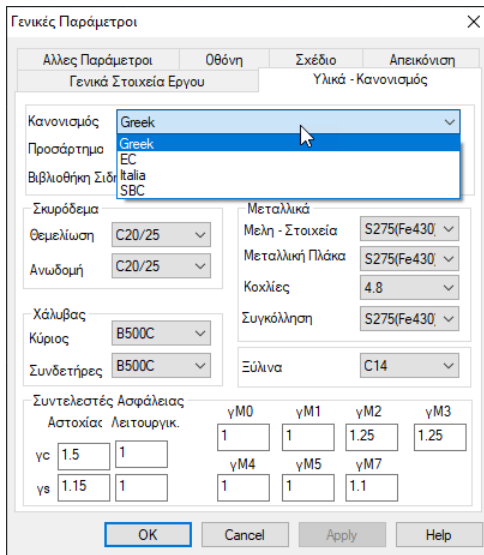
Γενικές Παράμετροι

Αλλες Παράμετροι | Οθόνη | Σχέδιο | Απεικόνιση
Γενικά Στοιχεία Εργου | Υλικά - Κανονισμός

Κανονισμός | Greek
Προσάρτημα
Βιβλιοθήκη Σιδ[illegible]
Greek
EC
Italia
SBC

Σκυρόδεμα
Θεμελίωση | C20/25
Ανωδομή | C20/25

Μεταλλικά
Μελη - Στοιχεία | S275(Fe430)
Μεταλλική Πλάκα | S275(Fe430)
Κοχλίες | 4.8
Συγκόλληση | S275(Fe430)

Χάλυβας
Κύριος | B500C
Συνδετήρες | B500C

Ξύλινα | C14

Συντελεστές Ασφάλειας
Αστοχίας | Λειτουργικ.
γc | 1.5 | 1
γs | 1.15 | 1

| γM0 | γM1 | γM2 | γM3 |
|---|---|---|---|
| 1 | 1 | 1.25 | 1.25 |

| γM4 | γM5 | γM7 |
|---|---|---|
| 1 | 1 | 1.1 |

OK | Cancel | Apply | Help